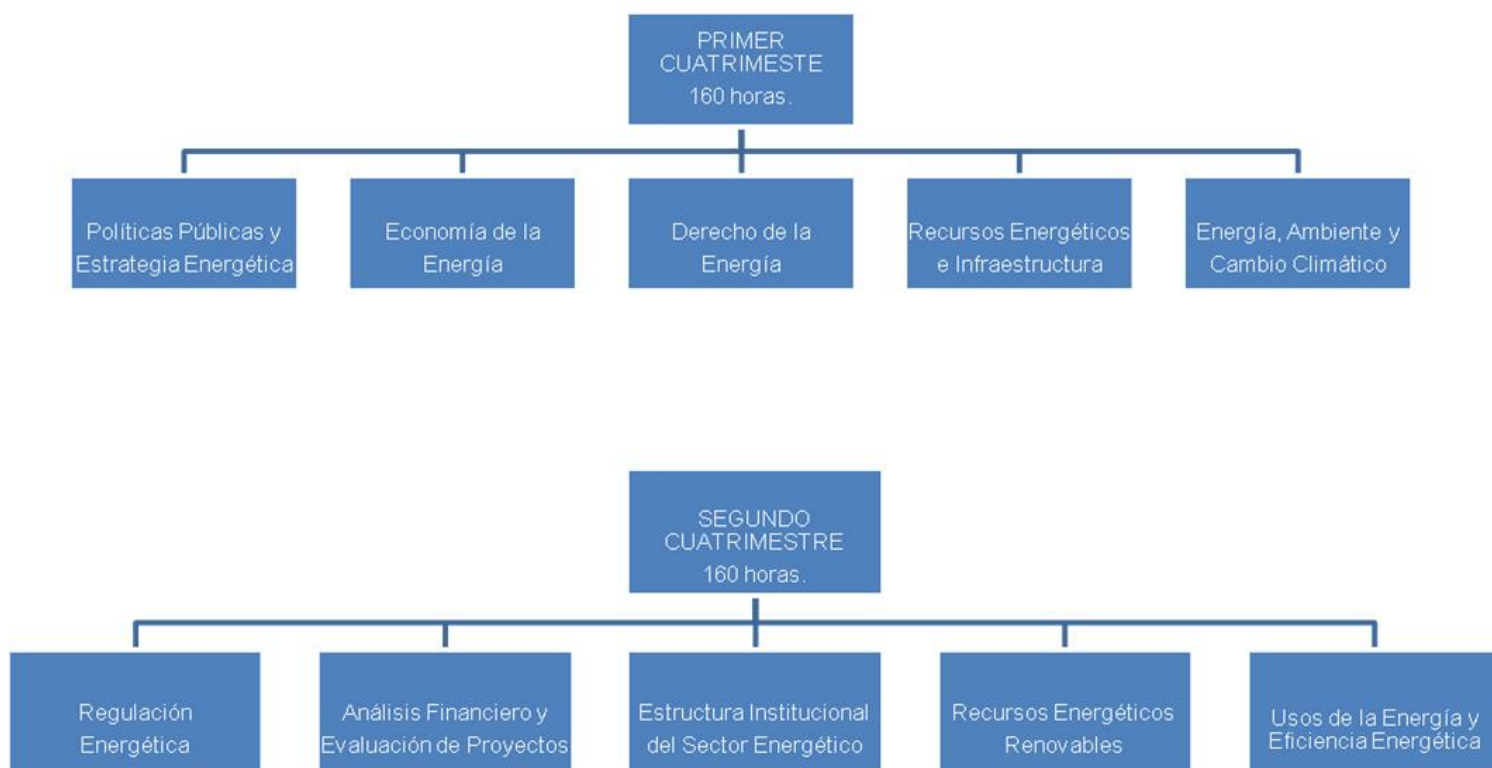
PRIMER CUATRIMESTE
160 horas.

Políticas Públicas y Estrategia Energética

Economía de la Energía

Derecho de la Energía

Recursos Energéticos e Infraestructura

Energía, Ambiente y Cambio Climático

SEGUNDO CUATRIMESTRE
160 horas.

Regulación Energética

Análisis Financiero y Evaluación de Proyectos

Estructura Institucional del Sector Energético

Recursos Energéticos Renovables

Usos de la Energía y Eficiencia Energética